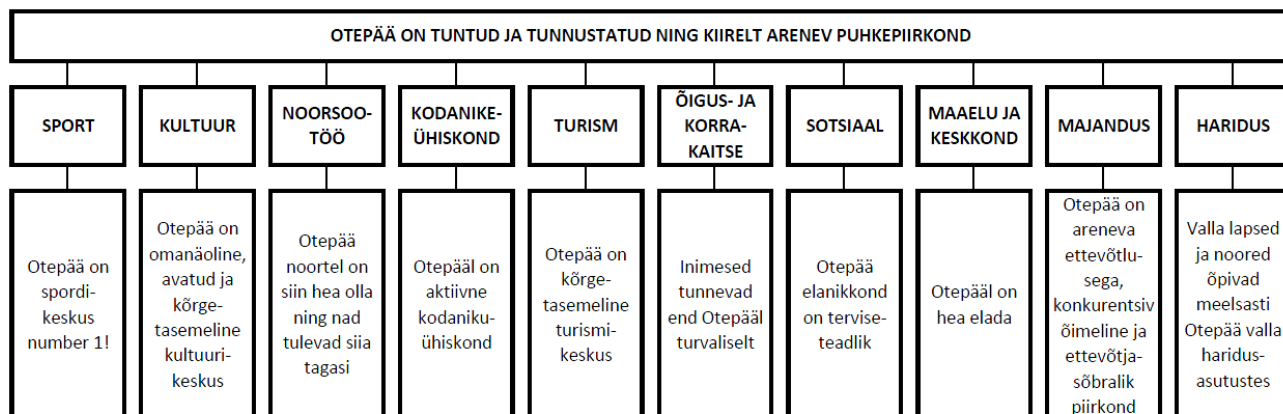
OTEPÄÄ ON TUNTUD JA TUNNUSTATUD NING KIIRELT ARENEV PUHKEPIIRKOND

SPORT

Otepää on spordikeskus number 1!

KULTUUR

Otepää on omanäoline, avatud ja kõrgetasemeline kultuurikeskus

NOORSOOTÖÖ

Otepää noortel on siin hea olla ning nad tulevad siia tagasi

KODANIKEÜHISKOND

Otepääl on aktiivne kodanikuühiskond

TURISM

Otepää on kõrgetasemeline turismikeskus

ÕIGUS- JA KORRAKAITSE

Inimesed tunnevad end Otepääl turvaliselt

SOTSIAAL

Otepää elanikkond on terviseteadlik

MAAELU JA KESKKOND

Otepääl on hea elada

MAJANDUS

Otepää on areneva ettevõtlusega, konkurentsivõimeline ja ettevõtjasõbralik piirkond

HARIDUS

Valla lapsed ja noored õpivad meelsasti Otepää valla haridusasutustes